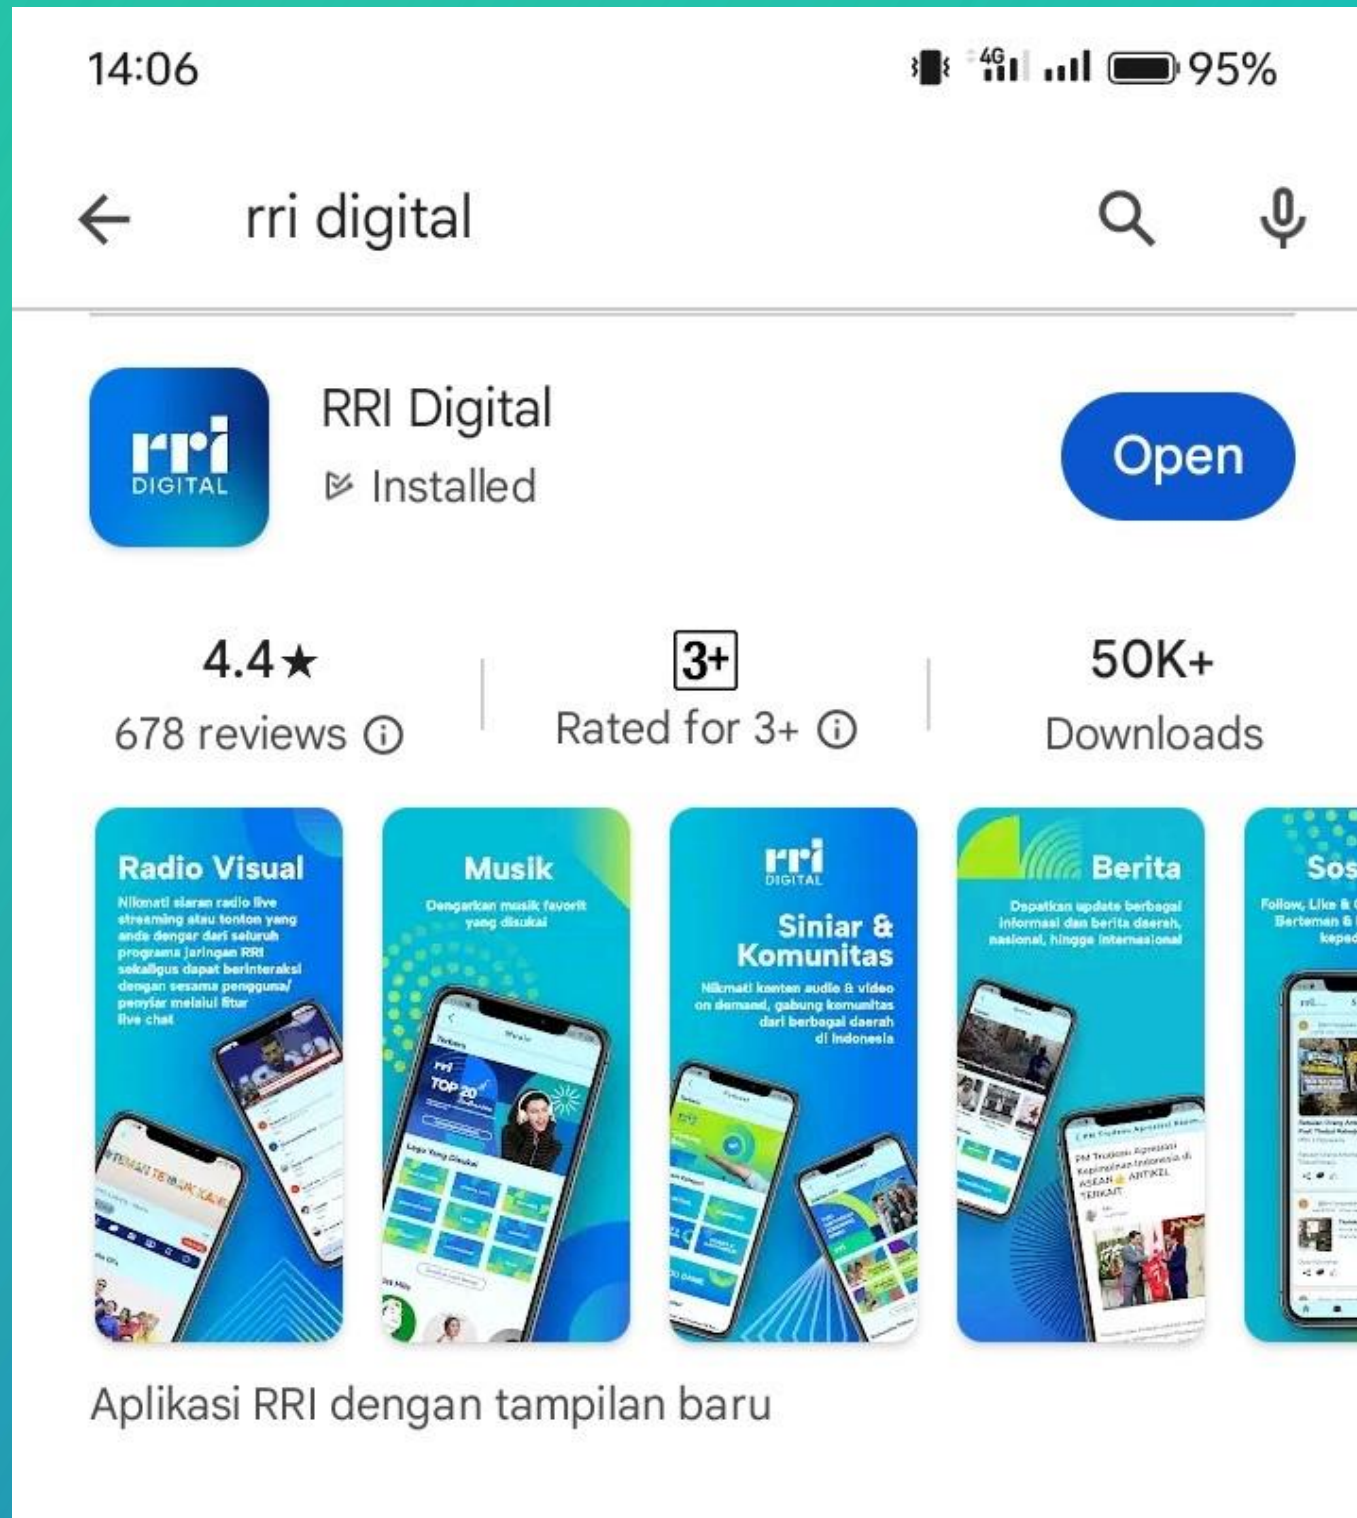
14:06

4G 95%

rri digital

rri DIGITAL

RRI Digital

Installed

Open

4.4★

678 reviews ⓘ

3+

Rated for 3+ ⓘ

50K+

Downloads

Radio Visual

Nikmati siaran radio live streaming atau tonton yang anda dengar dari seluruh programa jaringan RRI sekaligus dapat berinteraksi dengan sesama pengguna/ penyiar melalui fitur live chat

Musik

Dengarkan musik favorit yang disukai

TOP 20

rri DIGITAL

Siniar & Komunitas

Nikmati konten audio & video on demand, gabung komunitas dari berbagai daerah di Indonesia

Berita

Dapatkan update berbagai informasi dan berita daerah, nasional, hingga internasional

Sos

Follow, Like & Bertemen &

Aplikasi RRI dengan tampilan baru